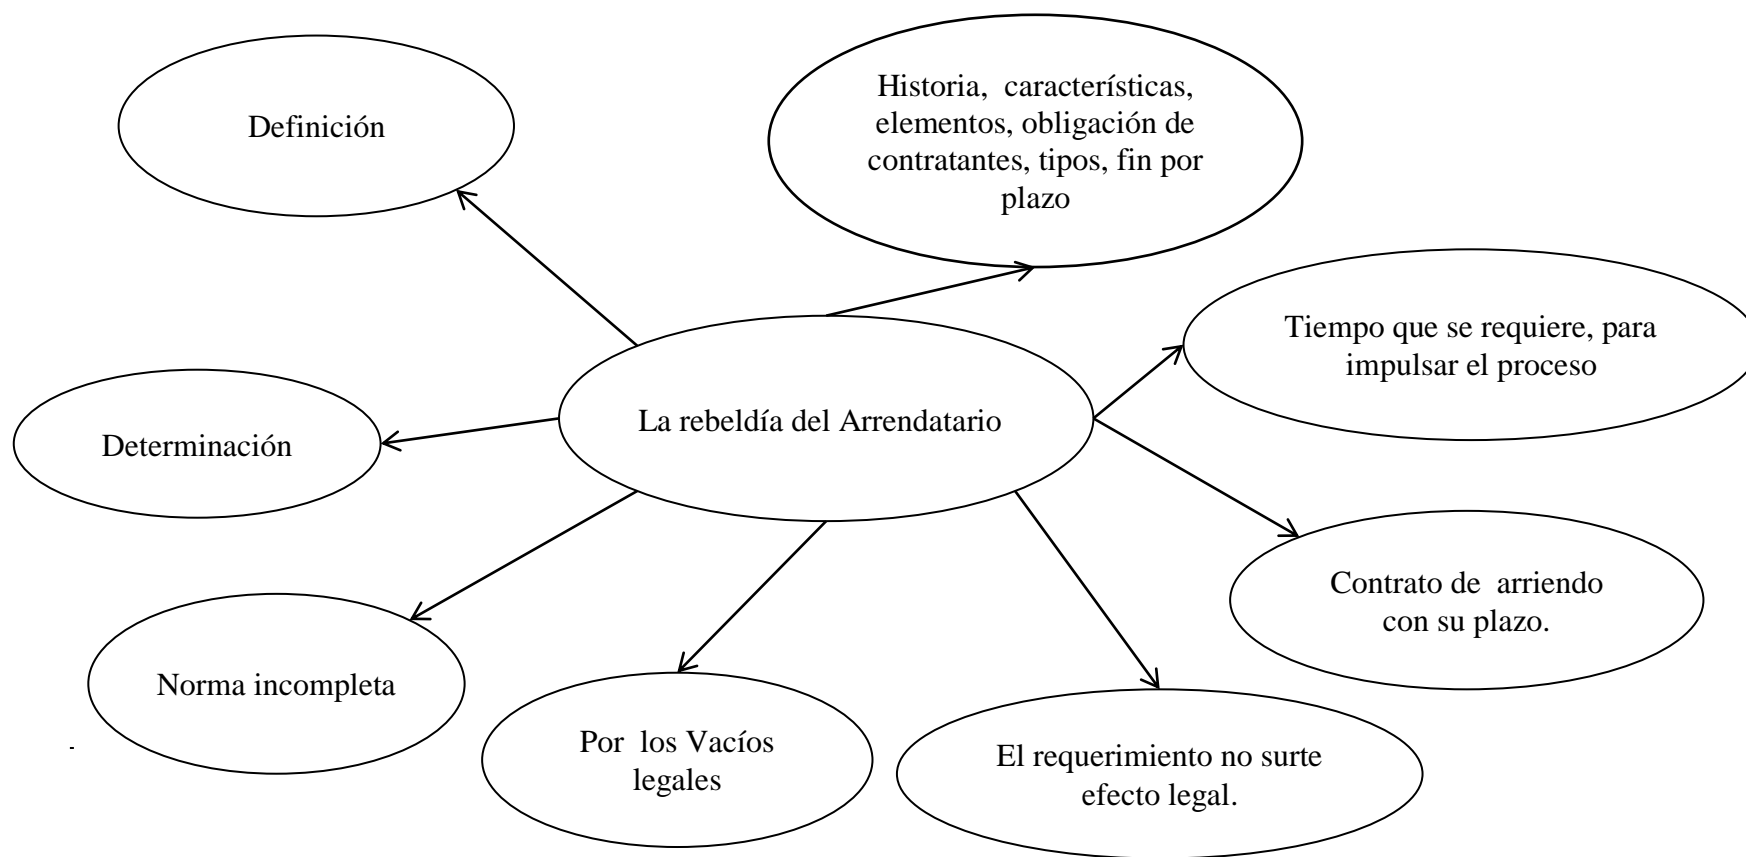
Definición

Historia, características, elementos, obligación de contratantes, tipos, fin por plazo

Tiempo que se requiere, para impulsar el proceso

Determinación

La rebeldía del Arrendatario

Contrato de arriendo con su plazo.

Norma incompleta

Por los Vacíos legales

El requerimiento no surte efecto legal.